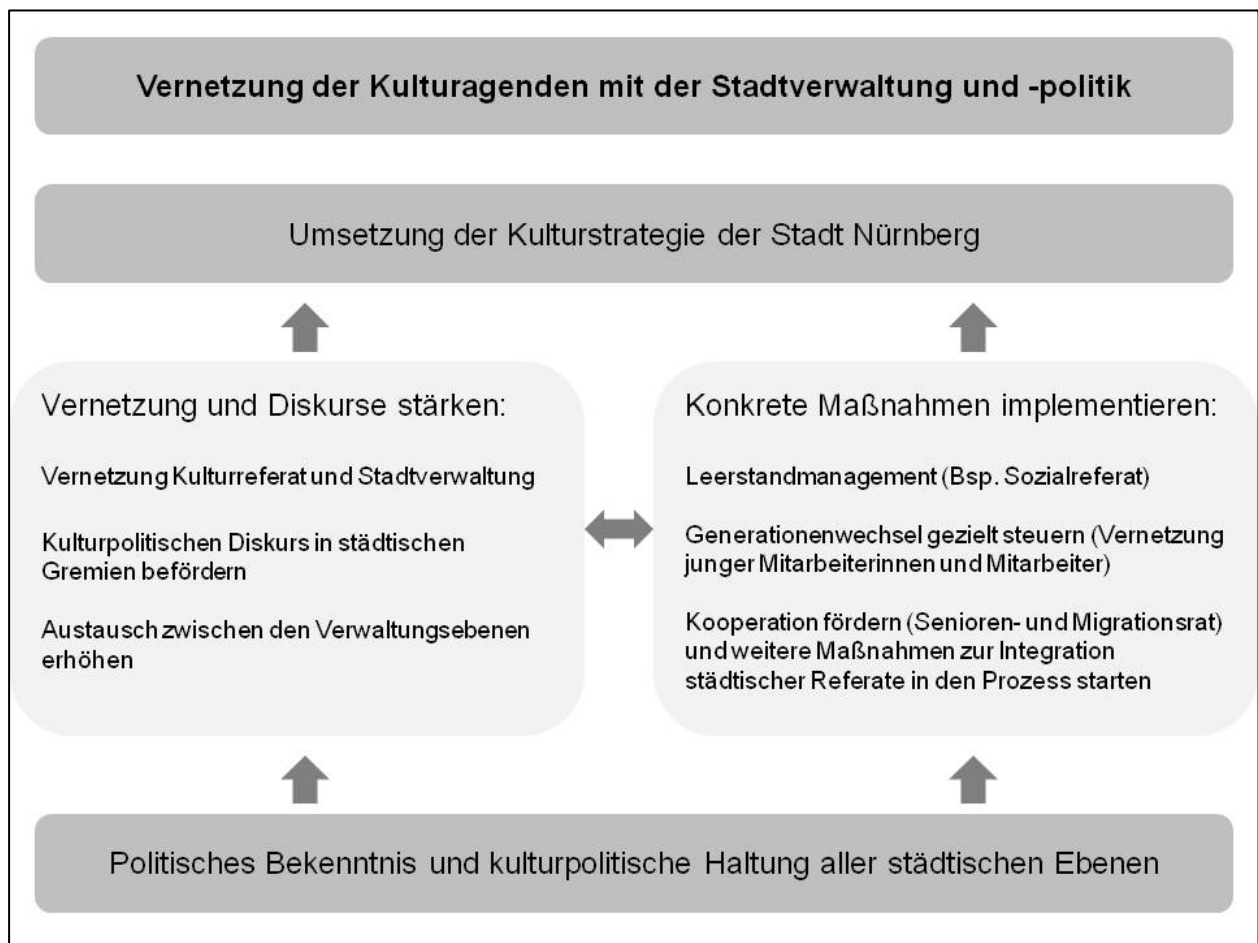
Vernetzung der Kulturagenden mit der Stadtverwaltung und -politik

Umsetzung der Kulturstrategie der Stadt Nürnberg

Vernetzung und Diskurse stärken:

Vernetzung Kulturreferat und Stadtverwaltung

Kulturpolitischen Diskurs in städtischen Gremien befördern

Austausch zwischen den Verwaltungsebenen erhöhen

Konkrete Maßnahmen implementieren:

Leerstandmanagement (Bsp. Sozialreferat)

Generationenwechsel gezielt steuern (Vernetzung junger Mitarbeiterinnen und Mitarbeiter)

Kooperation fördern (Senioren- und Migrationsrat) und weitere Maßnahmen zur Integration städtischer Referate in den Prozess starten

Politisches Bekenntnis und kulturpolitische Haltung aller städtischen Ebenen